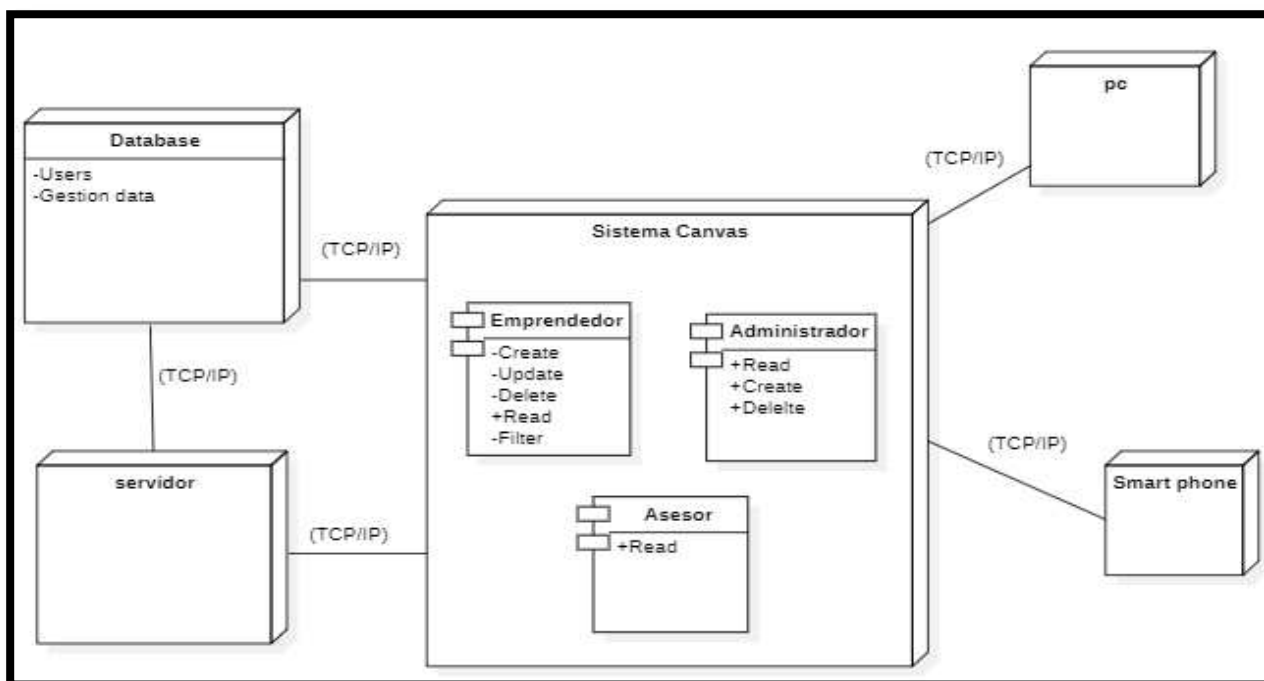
Database
-Users
-Gestion data

(TCP/IP)

(TCP/IP)

servidor

(TCP/IP)

Sistema Canvas

Emprendedor
-Create
-Update
-Delete
+Read
-Filter

Administrador
+Read
+Create
+Delelte

Asesor
+Read

pc

(TCP/IP)

(TCP/IP)

Smart phone